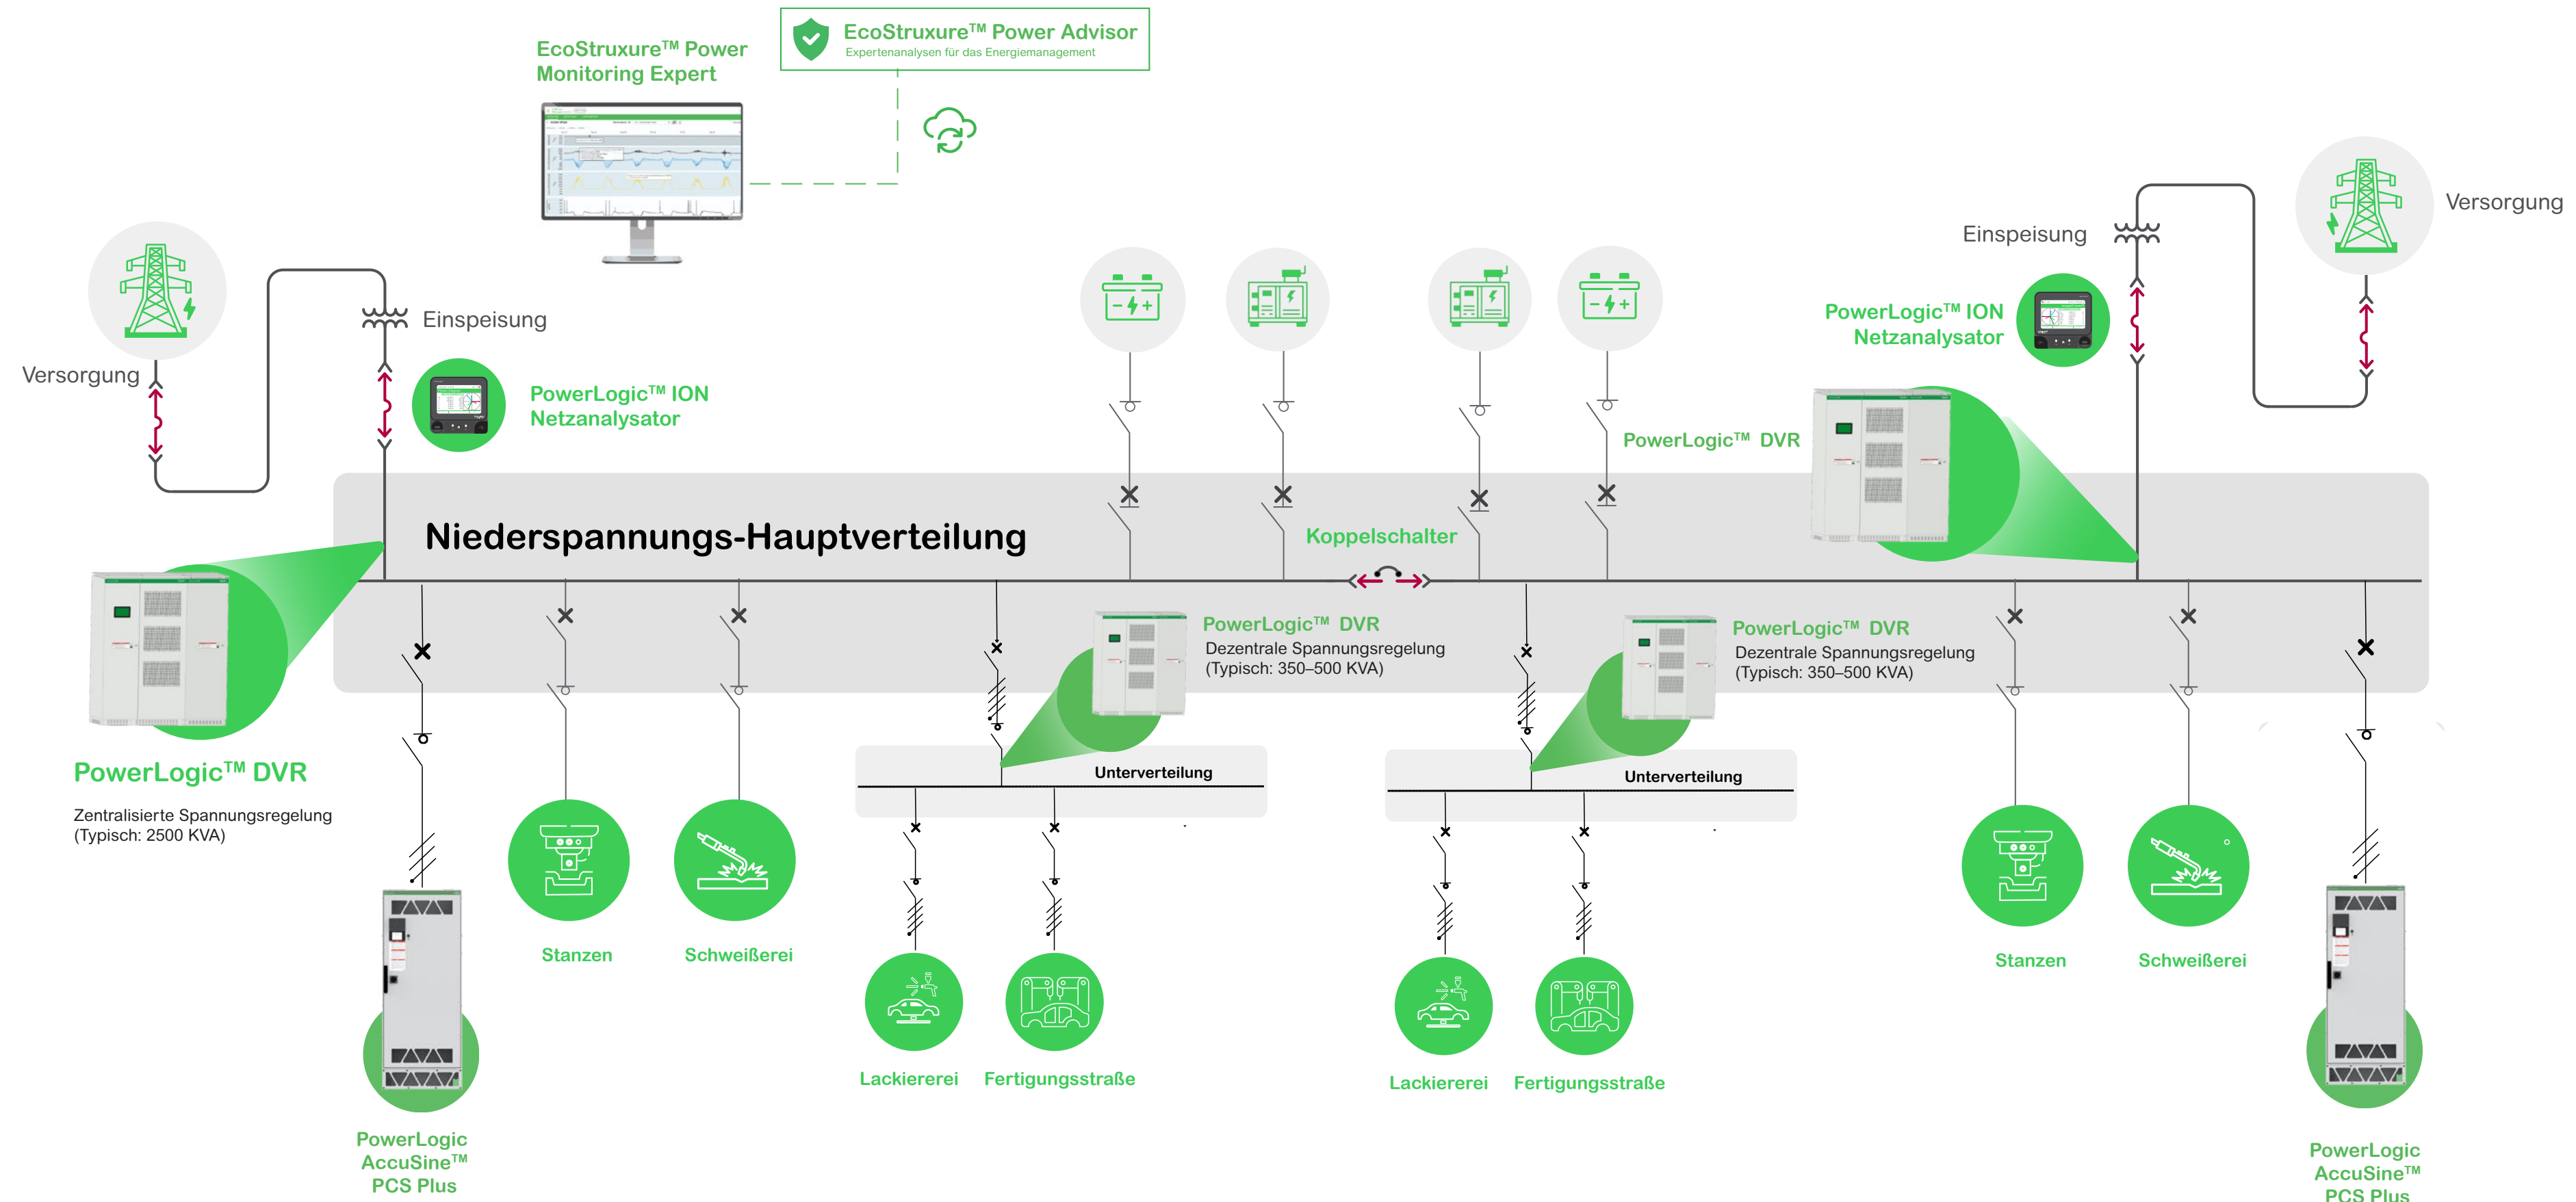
EcoStruxure™ Power Monitoring Expert

EcoStruxure™ Power Advisor
Expertenanalysen für das Energiemanagement

Versorgung

Einspeisung

PowerLogic™ ION Netzanalysator

Einspeisung

Versorgung

PowerLogic™ ION Netzanalysator

PowerLogic™ DVR

Niederspannungs-Hauptverteilung

Koppelschalter

PowerLogic™ DVR

Zentralisierte Spannungsregelung (Typisch: 2500 KVA)

PowerLogic™ DVR
Dezentrale Spannungsregelung (Typisch: 350–500 KVA)

PowerLogic™ DVR
Dezentrale Spannungsregelung (Typisch: 350–500 KVA)

Unterverteilung

Unterverteilung

Stanzen

Schweißerei

Lackiererei

Fertigungsstraße

Lackiererei

Fertigungsstraße

Stanzen

Schweißerei

PowerLogic AccuSine™ PCS Plus

PowerLogic AccuSine™ PCS Plus